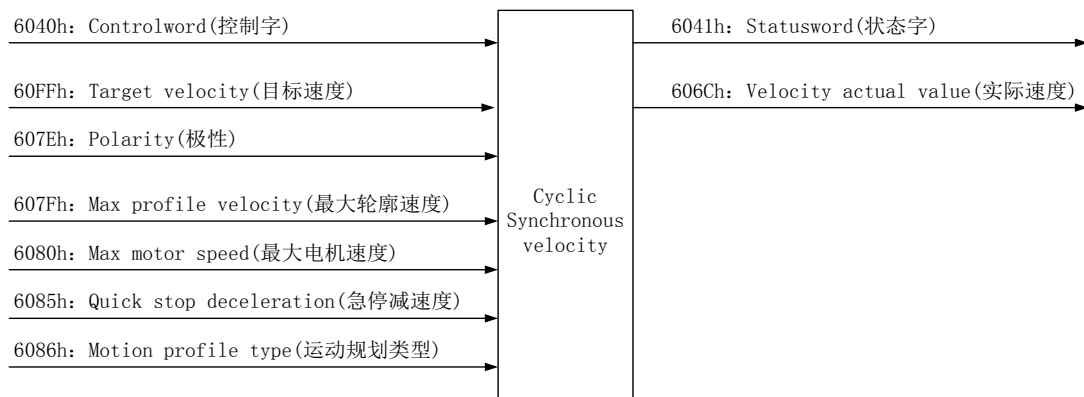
6040h：Controlword(控制字)

60FFh：Target velocity(目标速度)

607Eh：Polarity(极性)

607Fh：Max profile velocity(最大轮廓速度)

6080h：Max motor speed(最大电机速度)

6085h：Quick stop deceleration(急停减速度)

6086h：Motion profile type(运动规划类型)

Cyclic Synchronous velocity

6041h：Statusword(状态字)

606Ch：Velocity actual value(实际速度)